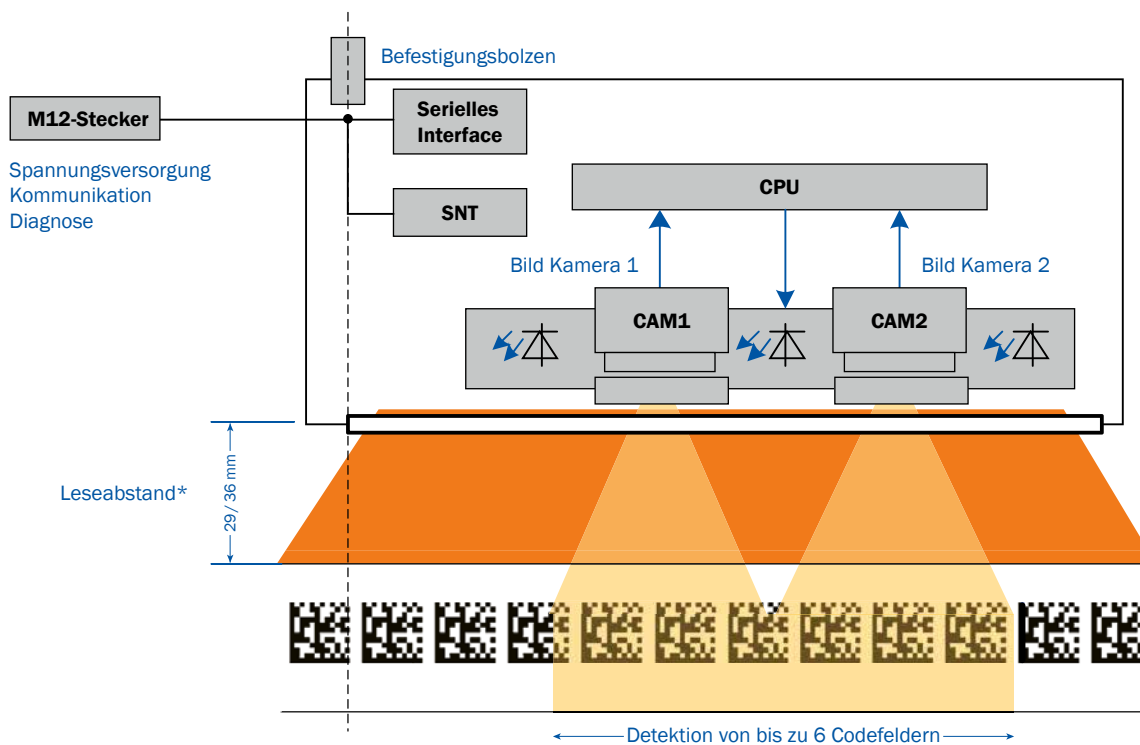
Befestigungsbolzen

M12-Stecker

Spannungsversorgung
Kommunikation
Diagnose

Serielles Interface

SNT

CPU

Bild Kamera 1

Bild Kamera 2

CAM1

CAM2

Leseabstand*

29/ 36 mm

Detektion von bis zu 6 Codefeldern